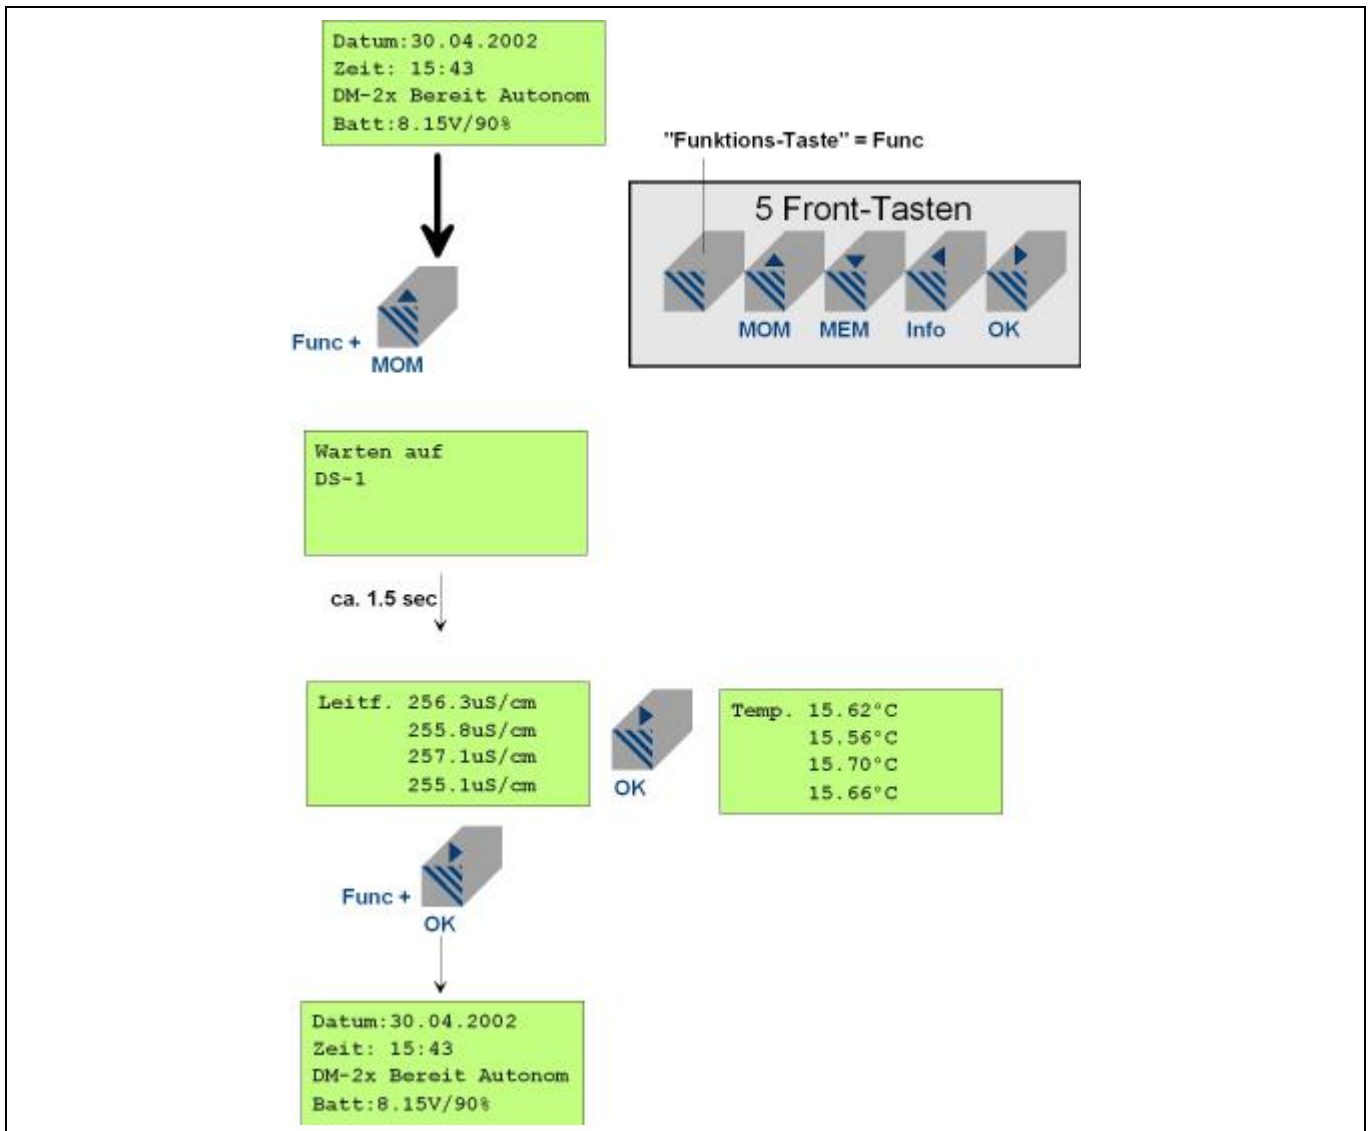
Datum:30.04.2002
Zeit: 15:43
DM-2x Bereit Autonom
Batt:8.15V/90%

"Funktions-Taste" = Func

5 Front-Tasten

MOM MEM Info OK

Func + MOM

Warten auf
DS-1

ca. 1.5 sec

Leitf. 256.3uS/cm
255.8uS/cm
257.1uS/cm
255.1uS/cm

OK

Temp. 15.62°C
15.56°C
15.70°C
15.66°C

Func + OK

Datum:30.04.2002
Zeit: 15:43
DM-2x Bereit Autonom
Batt:8.15V/90%